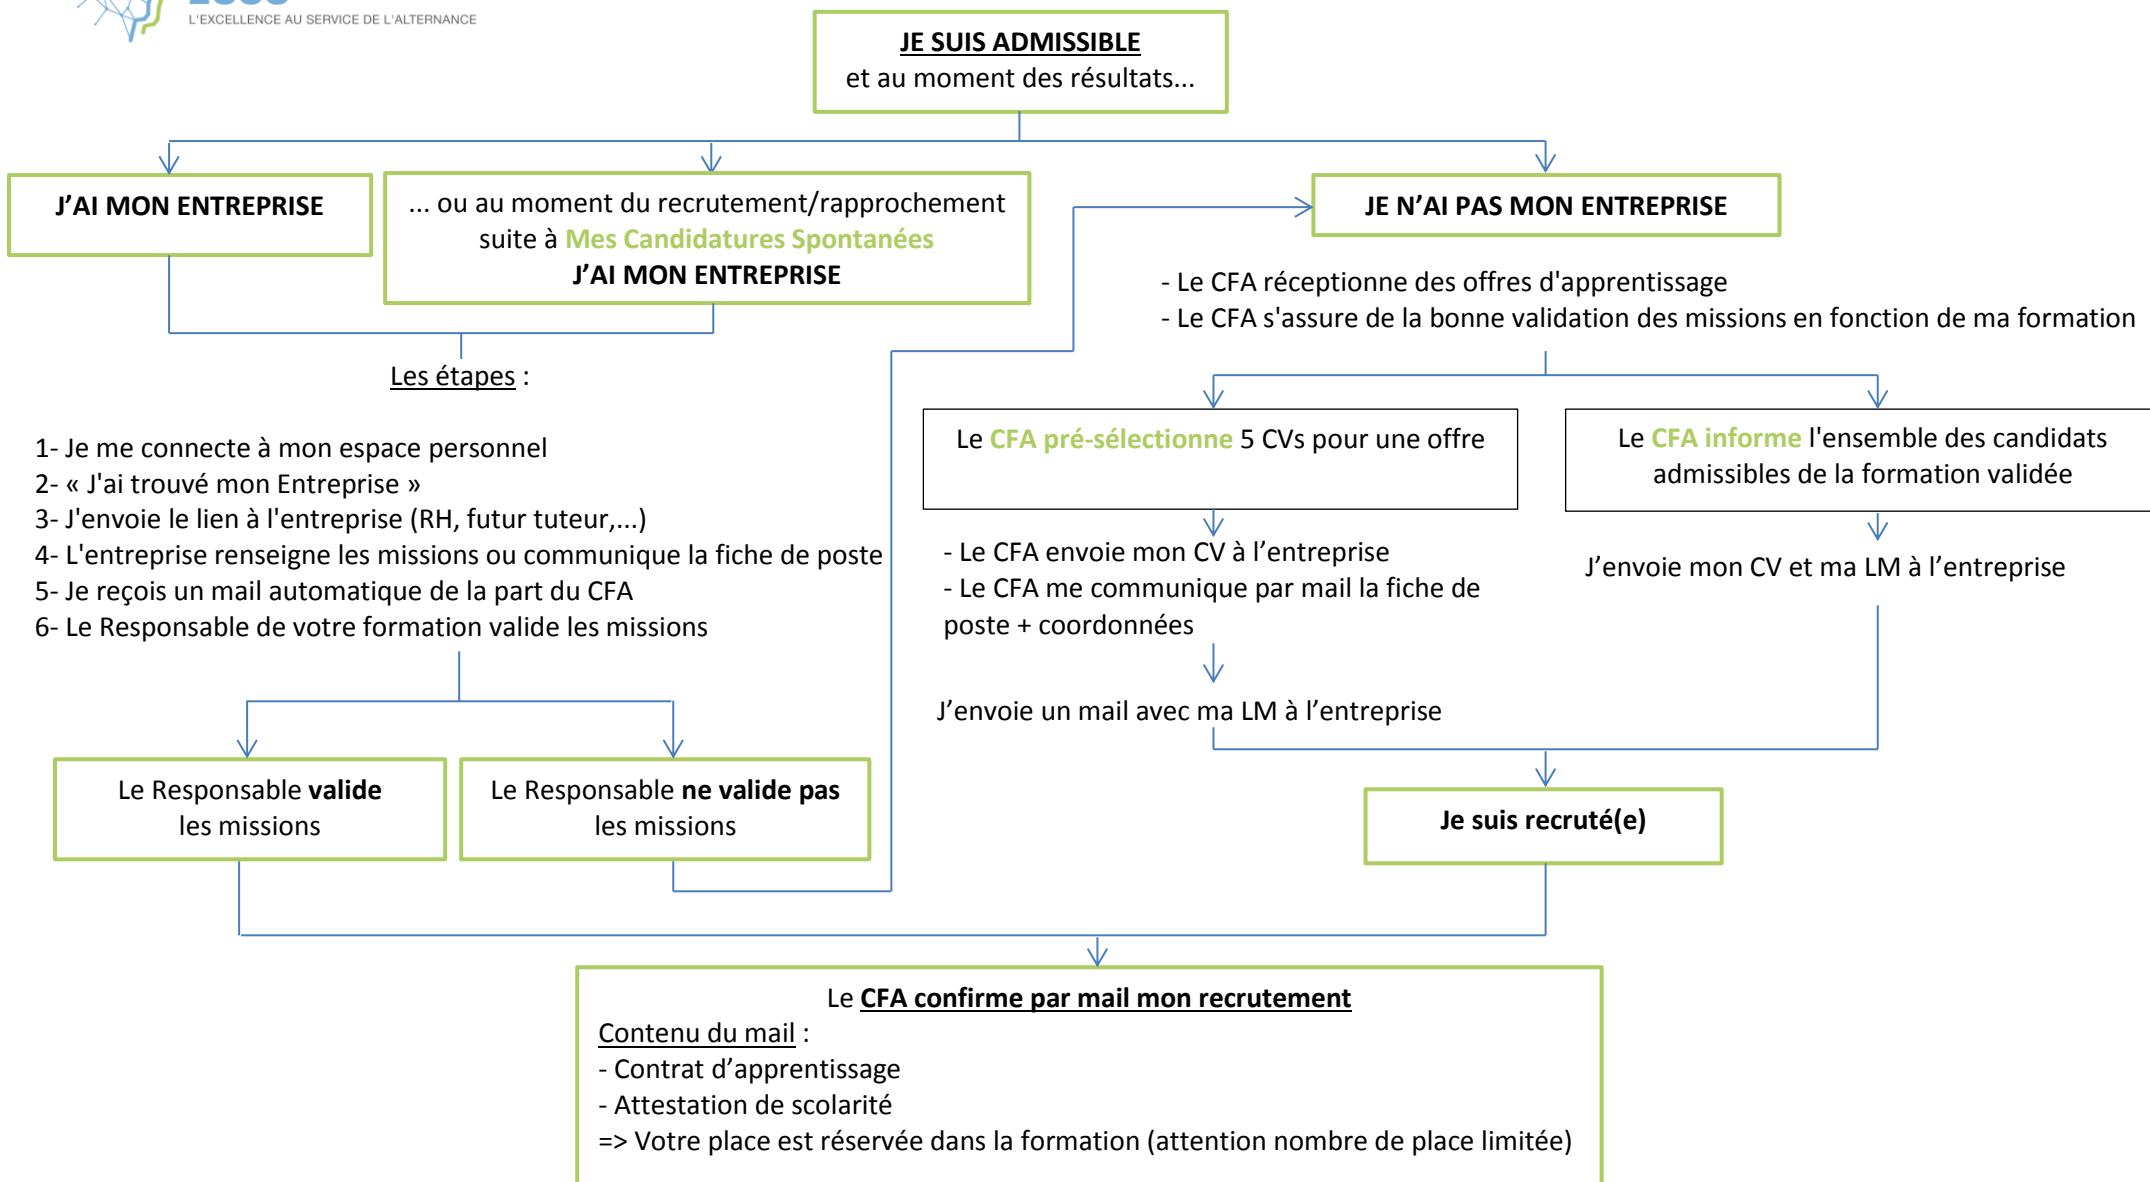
L'EXCELLENCE AU SERVICE DE L'ALTERNANCE

JE SUIS ADMISSIBLE
et au moment des résultats…

J'AI MON ENTREPRISE

… ou au moment du recrutement/rapprochement suite à Mes Candidatures Spontanées
J'AI MON ENTREPRISE

JE N'AI PAS MON ENTREPRISE

- Le CFA réceptionne des offres d'apprentissage
- Le CFA s'assure de la bonne validation des missions en fonction de ma formation

Les étapes :

1- Je me connecte à mon espace personnel
2- « J'ai trouvé mon Entreprise »
3- J'envoie le lien à l'entreprise (RH, futur tuteur,...)
4- L'entreprise renseigne les missions ou communique la fiche de poste
5- Je reçois un mail automatique de la part du CFA
6- Le Responsable de votre formation valide les missions

Le CFA pré-sélectionne 5 CVs pour une offre

Le CFA informe l'ensemble des candidats admissibles de la formation validée

- Le CFA envoie mon CV à l'entreprise
- Le CFA me communique par mail la fiche de poste + coordonnées

J'envoie mon CV et ma LM à l'entreprise

J'envoie un mail avec ma LM à l'entreprise

Le Responsable valide les missions

Le Responsable ne valide pas les missions

Je suis recruté(e)

Le CFA confirme par mail mon recrutement
Contenu du mail :
- Contrat d'apprentissage
- Attestation de scolarité
=> Votre place est réservée dans la formation (attention nombre de place limitée)